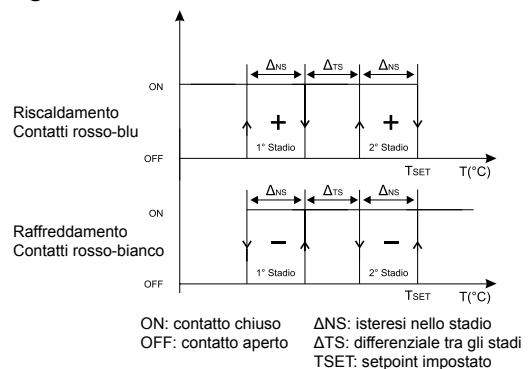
ON

Riscaldamento
Contatti rosso-blu

OFF

$\Delta_{NS}$ $\Delta_{TS}$ $\Delta_{NS}$

+ +

1° Stadio 2° Stadio

$T_{SET}$ T(°C)

ON

Raffreddamento
Contatti rosso-bianco

OFF

$\Delta_{NS}$ $\Delta_{TS}$ $\Delta_{NS}$

– –

1° Stadio 2° Stadio

$T_{SET}$ T(°C)

ON: contatto chiuso
OFF: contatto aperto

ΔNS: isteresi nello stadio
ΔTS: differenziale tra gli stadi
TSET: setpoint impostato